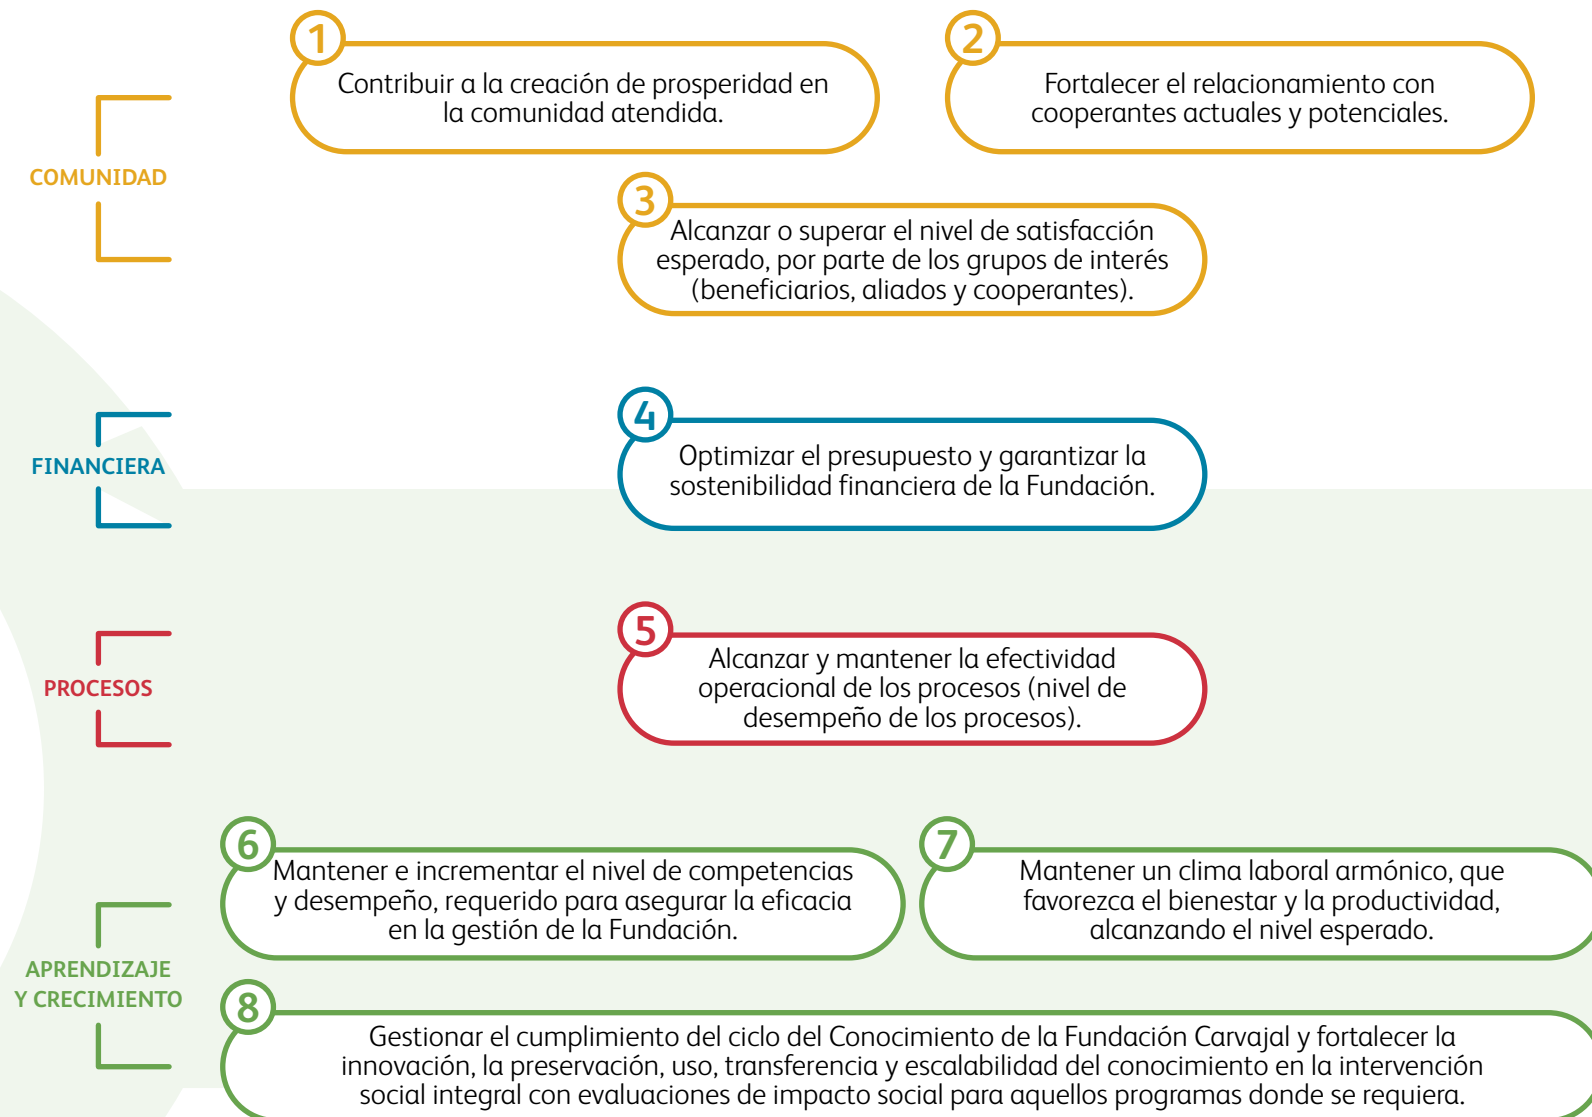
COMUNIDAD

1
Contribuir a la creación de prosperidad en la comunidad atendida.

2
Fortalecer el relacionamiento con cooperantes actuales y potenciales.

3
Alcanzar o superar el nivel de satisfacción esperado, por parte de los grupos de interés (beneficiarios, aliados y cooperantes).

FINANCIERA

4
Optimizar el presupuesto y garantizar la sostenibilidad financiera de la Fundación.

PROCESOS

5
Alcanzar y mantener la efectividad operacional de los procesos (nivel de desempeño de los procesos).

APRENDIZAJE Y CRECIMIENTO

6
Mantener e incrementar el nivel de competencias y desempeño, requerido para asegurar la eficacia en la gestión de la Fundación.

7
Mantener un clima laboral armónico, que favorezca el bienestar y la productividad, alcanzando el nivel esperado.

8
Gestionar el cumplimiento del ciclo del Conocimiento de la Fundación Carvajal y fortalecer la innovación, la preservación, uso, transferencia y escalabilidad del conocimiento en la intervención social integral con evaluaciones de impacto social para aquellos programas donde se requiera.